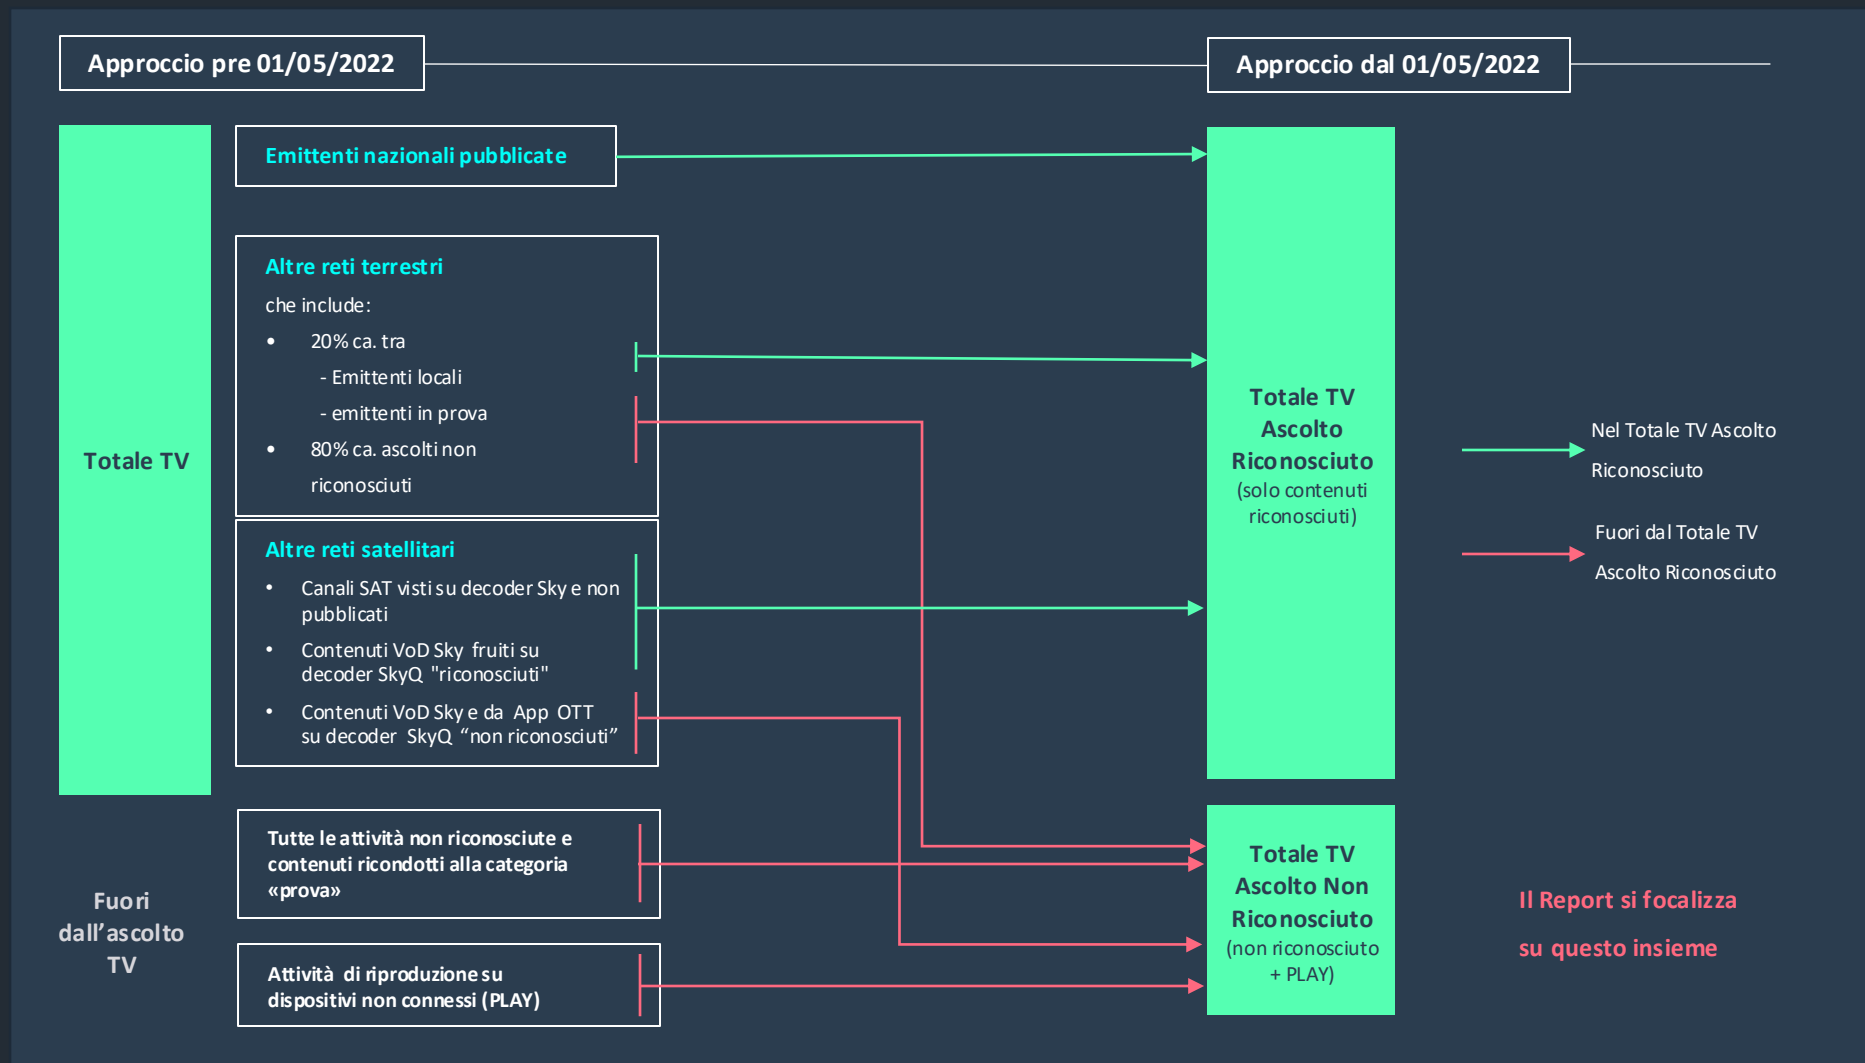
Approccio pre 01/05/2022

Approccio dal 01/05/2022

Totale TV

Emittenti nazionali pubblicate

Altre reti terrestri
che include:
• 20% ca. tra
- Emittenti locali
- emittenti in prova
• 80% ca. ascolti non riconosciuti

Altre reti satellitari
• Canali SAT visti su decoder Sky e non pubblicati
• Contenuti VoD Sky fruiti su decoder SkyQ "riconosciuti"
• Contenuti VoD Sky e da App OTT su decoder SkyQ "non riconosciuti"

Fuori dall'ascolto TV

Tutte le attività non riconosciute e contenuti ricondotti alla categoria «prova»

Attività di riproduzione su dispositivi non connessi (PLAY)

Totale TV Ascolto Riconosciuto
(solo contenuti riconosciuti)

Totale TV Ascolto Non Riconosciuto
(non riconosciuto + PLAY)

Nel Totale TV Ascolto Riconosciuto

Fuori dal Totale TV Ascolto Riconosciuto

Il Report si focalizza su questo insieme